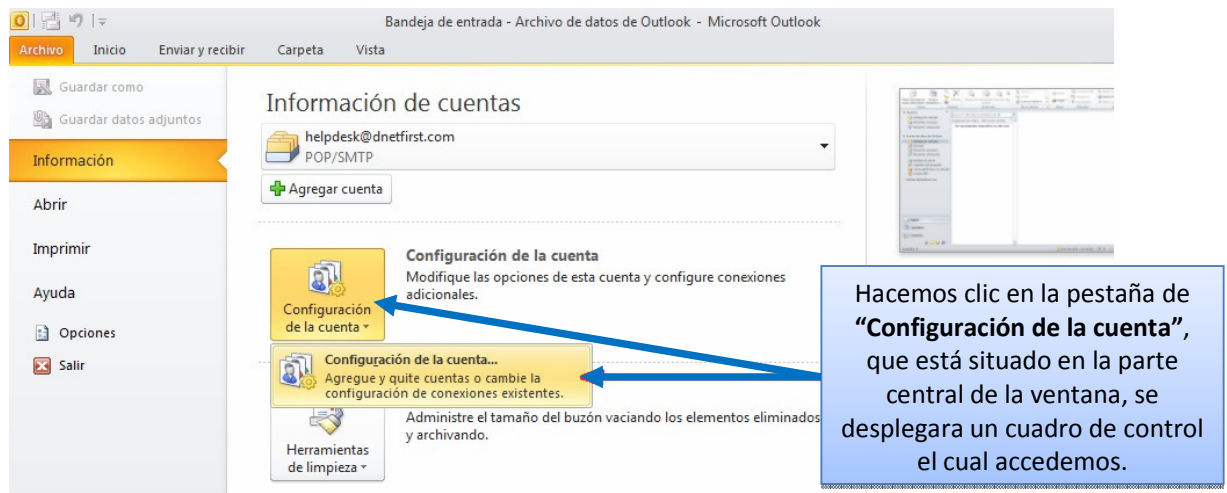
Bandeja de entrada - Archivo de datos de Outlook - Microsoft Outlook

Archivo | Inicio | Enviar y recibir | Carpeta | Vista

Guardar como
Guardar datos adjuntos
Información
Abrir
Imprimir
Ayuda
Opciones
Salir

Información de cuentas

helpdesk@dnetfirst.com
POP/SMTP

Agregar cuenta

Configuración de la cuenta
Modifique las opciones de esta cuenta y configure conexiones adicionales.

Configuración de la cuenta

Configuración de la cuenta...
Agregue y quite cuentas o cambie la configuración de conexiones existentes.

Administre el tamaño del buzón vaciando los elementos eliminados y archivando.

Herramientas de limpieza

Hacemos clic en la pestaña de **"Configuración de la cuenta"**, que está situado en la parte central de la ventana, se desplegara un cuadro de control el cual accedemos.